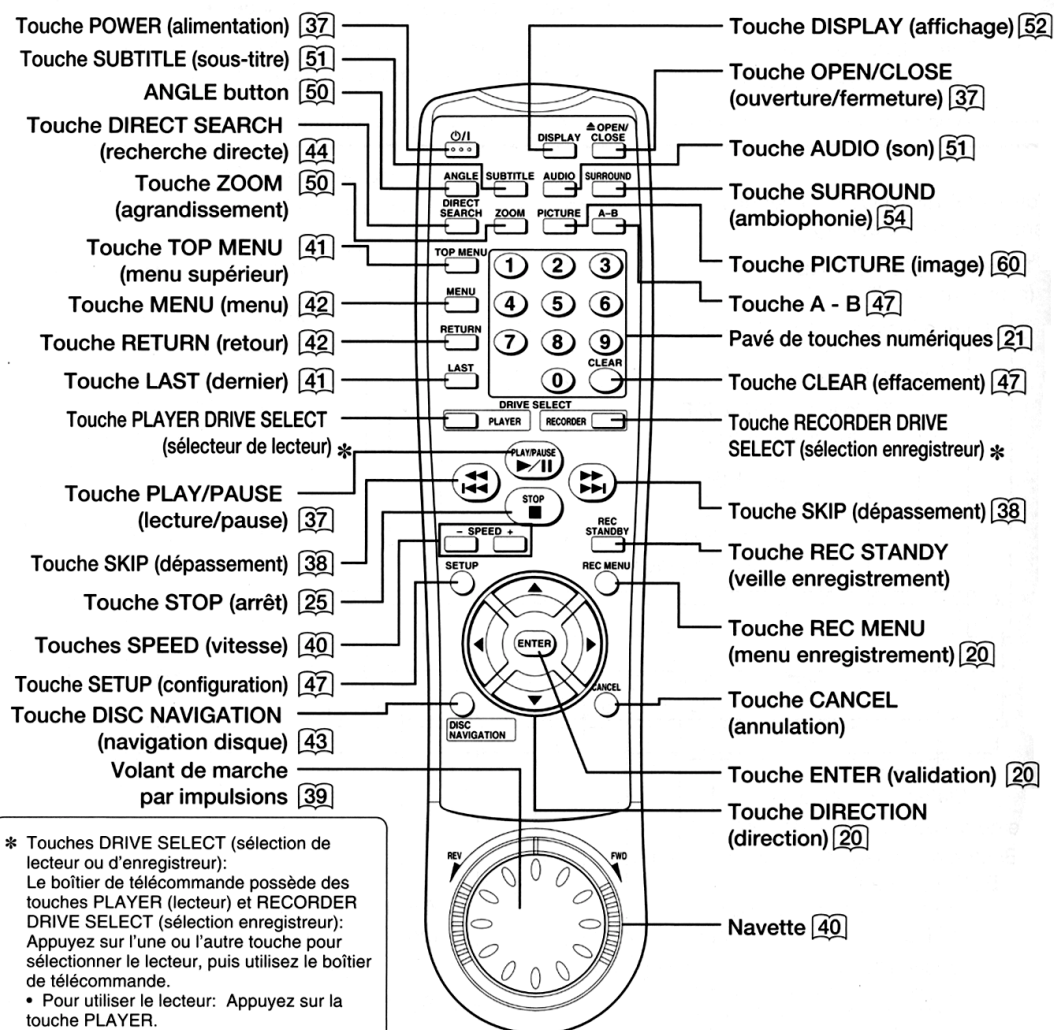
Touche POWER (alimentation) 37
Touche SUBTITLE (sous-titre) 51
ANGLE button 50
Touche DIRECT SEARCH (recherche directe) 44
Touche ZOOM 50 (agrandissement)
Touche TOP MENU 41 (menu supérieur)
Touche MENU (menu) 42
Touche RETURN (retour) 42
Touche LAST (dernier) 41
Touche PLAYER DRIVE SELECT (sélecteur de lecteur) ✻
Touche PLAY/PAUSE (lecture/pause) 37
Touche SKIP (dépassement) 38
Touche STOP (arrêt) 25
Touches SPEED (vitesse) 40
Touche SETUP (configuration) 47
Touche DISC NAVIGATION (navigation disque) 43
Volant de marche par impulsions 39

Touche DISPLAY (affichage) 52
Touche OPEN/CLOSE (ouverture/fermeture) 37
Touche AUDIO (son) 51
Touche SURROUND (ambiophonie) 54
Touche PICTURE (image) 60
Touche A - B 47
Pavé de touches numériques 21
Touche CLEAR (effacement) 47
Touche RECORDER DRIVE SELECT (sélection enregistreur) ✻
Touche SKIP (dépassement) 38
Touche REC STANDY (veille enregistrement)
Touche REC MENU (menu enregistrement) 20
Touche CANCEL (annulation)
Touche ENTER (validation) 20
Touche DIRECTION (direction) 20
Navette 40

⏻/I
DISPLAY
⏏ OPEN/CLOSE
ANGLE
SUBTITLE
AUDIO
SURROUND
DIRECT SEARCH
ZOOM
PICTURE
A–B
TOP MENU
1 2 3
MENU
4 5 6
RETURN
7 8 9
CLEAR
LAST
0
DRIVE SELECT
PLAYER
RECORDER
PLAY/PAUSE
STOP
– SPEED +
REC STANDBY
SETUP
REC MENU
ENTER
CANCEL
DISC NAVIGATION
REV
FWD

✻ Touches DRIVE SELECT (sélection de lecteur ou d'enregistreur):
Le boîtier de télécommande possède des touches PLAYER (lecteur) et RECORDER DRIVE SELECT (sélection enregistreur): Appuyez sur l'une ou l'autre touche pour sélectionner le lecteur, puis utilisez le boîtier de télécommande.
• Pour utiliser le lecteur: Appuyez sur la touche PLAYER.